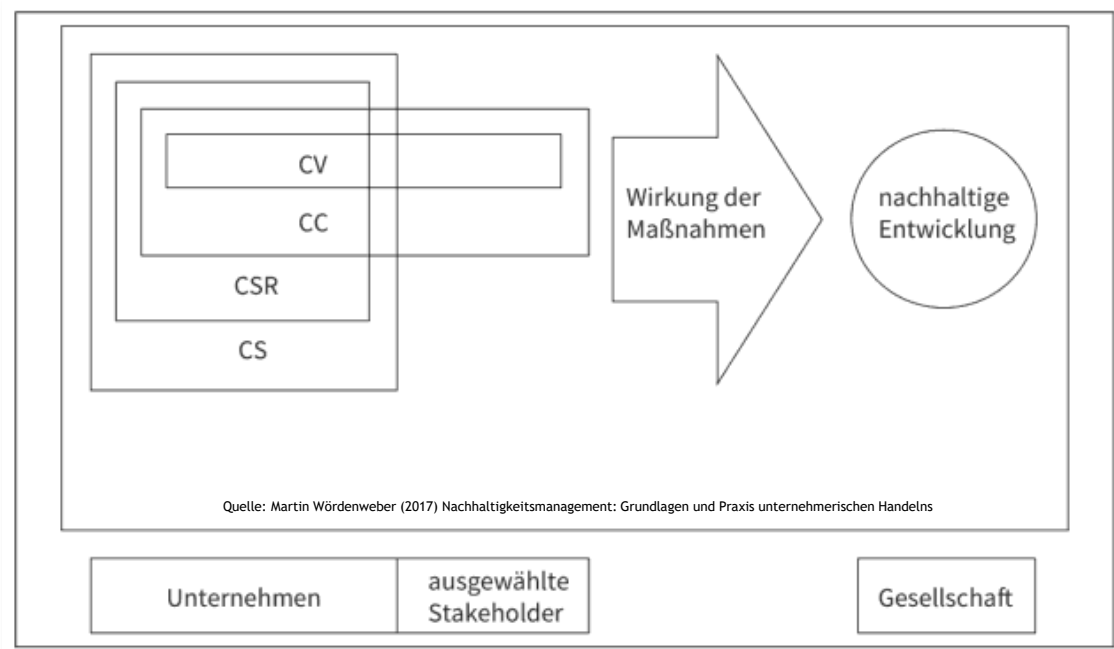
CV

CC

CSR

CS

Wirkung der Maßnahmen

nachhaltige Entwicklung

Quelle: Martin Wördenweber (2017) Nachhaltigkeitsmanagement: Grundlagen und Praxis unternehmerischen Handelns

Unternehmen

ausgewählte Stakeholder

Gesellschaft